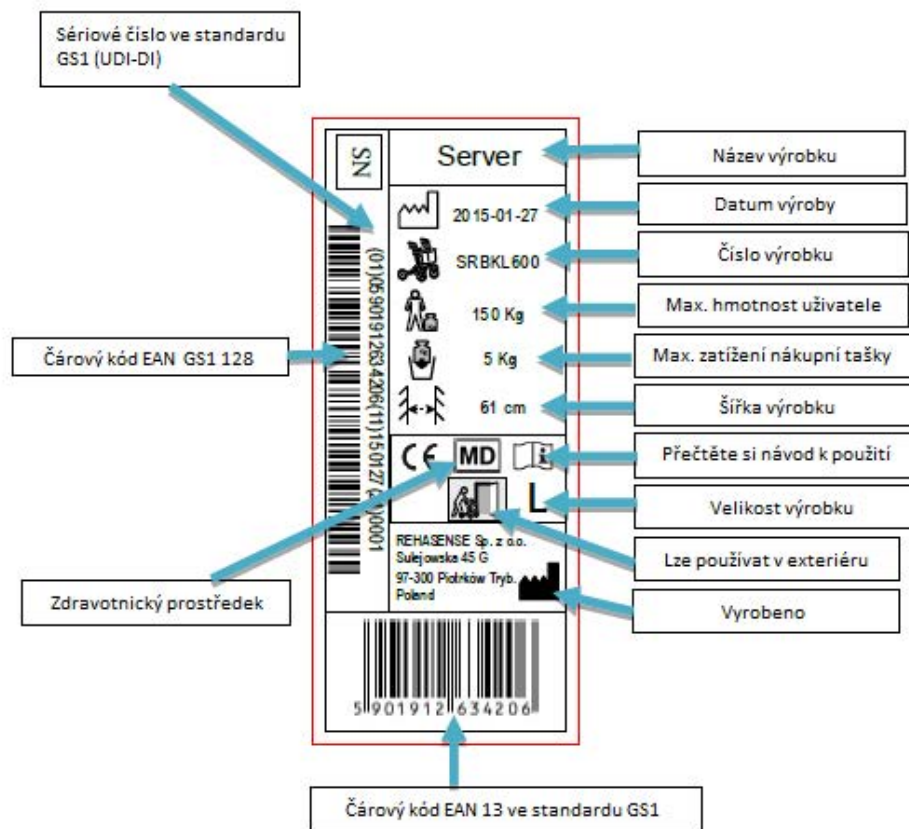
Sériové číslo ve standardu GS1 (UDI-DI)

SN

Server

Název výrobku

2015-01-27

Datum výroby

SRBKL600

Číslo výrobku

150 Kg

Max. hmotnost uživatele

Čárový kód EAN GS1 128

(01)05901912634206(11)150127(21)0001

5 Kg

Max. zatížení nákupní tašky

61 cm

Šířka výrobku

CE MD

Přečtěte si návod k použití

L

Velikost výrobku

REHASENSE Sp. z o.o.
Sulejowska 45 G
97-300 Piotrków Tryb.
Poland

Lze používat v exteriéru

Zdravotnický prostředek

Vyrobeno

5 901912 634206

Čárový kód EAN 13 ve standardu GS1